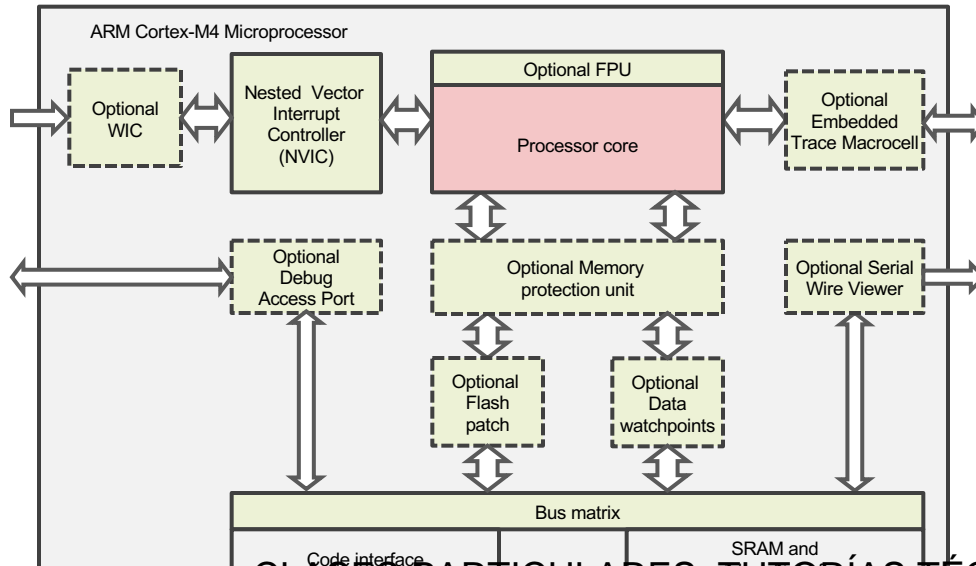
ARM Cortex-M4 Microprocessor

Optional WIC

Nested Vector Interrupt Controller (NVIC)

Optional FPU

Processor core

Optional Embedded Trace Macrocell

Optional Debug Access Port

Optional Memory protection unit

Optional Serial Wire Viewer

Optional Flash patch

Optional Data watchpoints

Bus matrix

Code interface

SRAM and

CLASES PARTICULARES, TUTORÍAS TÉ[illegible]